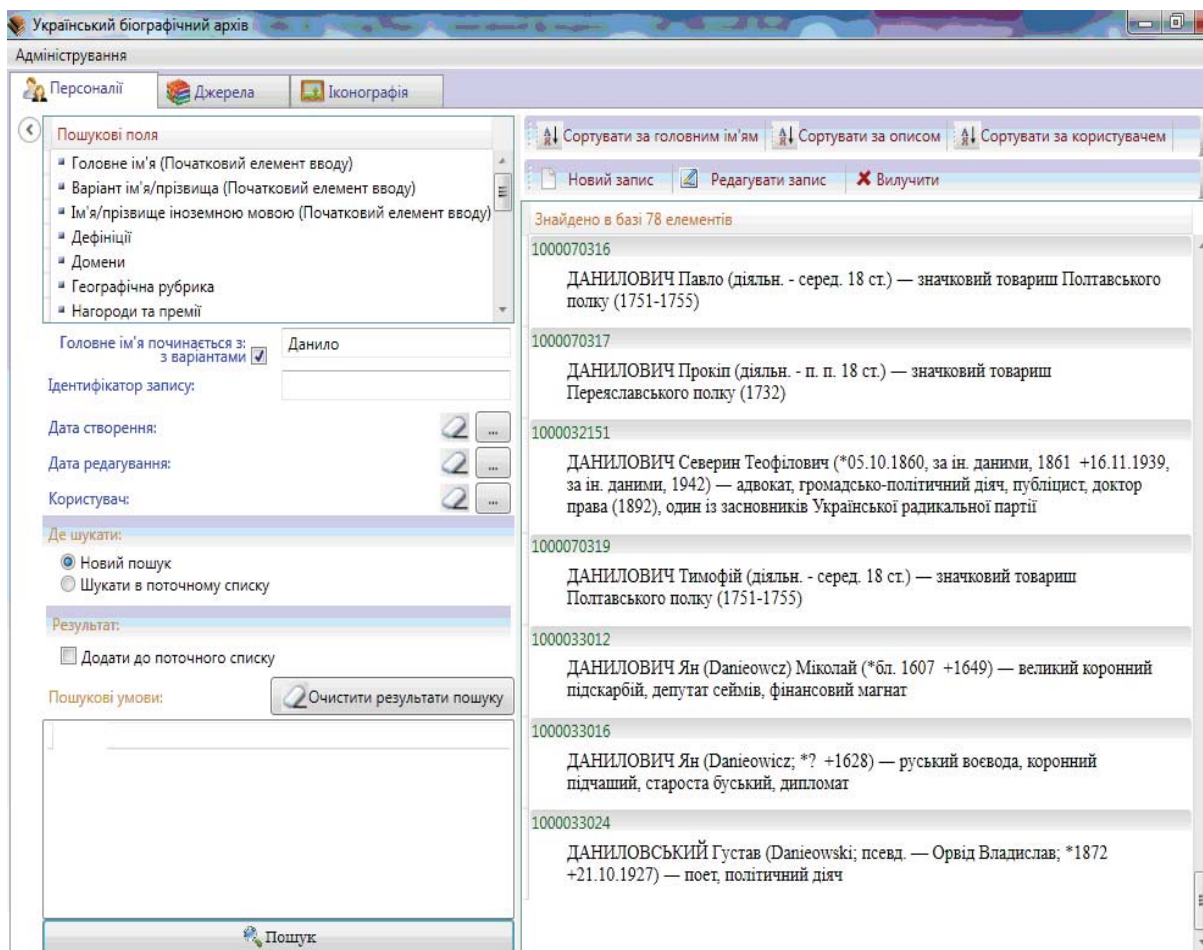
Український біографічний архів

Адміністрування

Персоналії
Джерела
Іконографія

Пошукові поля
Головне ім'я (Початковий елемент вводу)
Варіант ім'я/прізвища (Початковий елемент вводу)
Ім'я/прізвище іноземною мовою (Початковий елемент вводу)
Дефініції
Домени
Географічна рубрика
Нагороди та премії

Головне ім'я починається з:
з варіантами
Данило
Ідентифікатор запису:
Дата створення:
Дата редагування:
Користувач:
Де шукати:
Новий пошук
Шукати в поточному списку
Результат:
Додати до поточного списку
Пошукові умови:
Очистити результати пошуку
Пошук

Сортувати за головним ім'ям
Сортувати за описом
Сортувати за користувачем
Новий запис
Редагувати запис
Вилучити

Знайдено в базі 78 елементів

1000070316
ДАНИЛОВИЧ Павло (діяльн. - серед. 18 ст.) — значковий товариш Полтавського полку (1751-1755)

1000070317
ДАНИЛОВИЧ Прокіп (діяльн. - п. п. 18 ст.) — значковий товариш Переяславського полку (1732)

1000032151
ДАНИЛОВИЧ Северин Теофілович (*05.10.1860, за ін. даними, 1861 +16.11.1939, за ін. даними, 1942) — адвокат, громадсько-політичний діяч, публіцист, доктор права (1892), один із засновників Української радикальної партії

1000070319
ДАНИЛОВИЧ Тимофій (діяльн. - серед. 18 ст.) — значковий товариш Полтавського полку (1751-1755)

1000033012
ДАНИЛОВИЧ Ян (Danieowcz) Міколай (*бл. 1607 +1649) — великий коронний підскарбій, депутат сеймів, фінансовий магнат

1000033016
ДАНИЛОВИЧ Ян (Danieowicz; *? +1628) — руський воєвода, коронний підчаший, староста буський, дипломат

1000033024
ДАНИЛОВСЬКИЙ Густав (Danieowski; псевд. — Орвід Владислав; *1872 +21.10.1927) — поет, політичний діяч